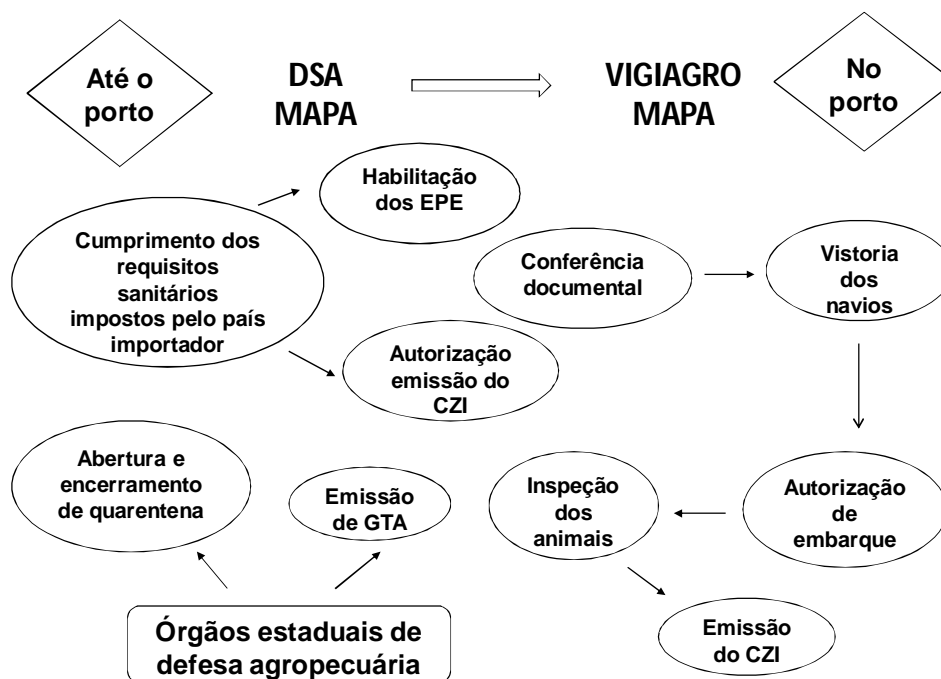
Até o porto

DSA
MAPA

VIGIAGRO
MAPA

No porto

Habilitação dos EPE

Cumprimento dos requisitos sanitários impostos pelo país importador

Conferência documental

Vistoria dos navios

Autorização emissão do CZI

Abertura e encerramento de quarentena

Emissão de GTA

Inspeção dos animais

Autorização de embarque

Emissão do CZI

Órgãos estaduais de defesa agropecuária